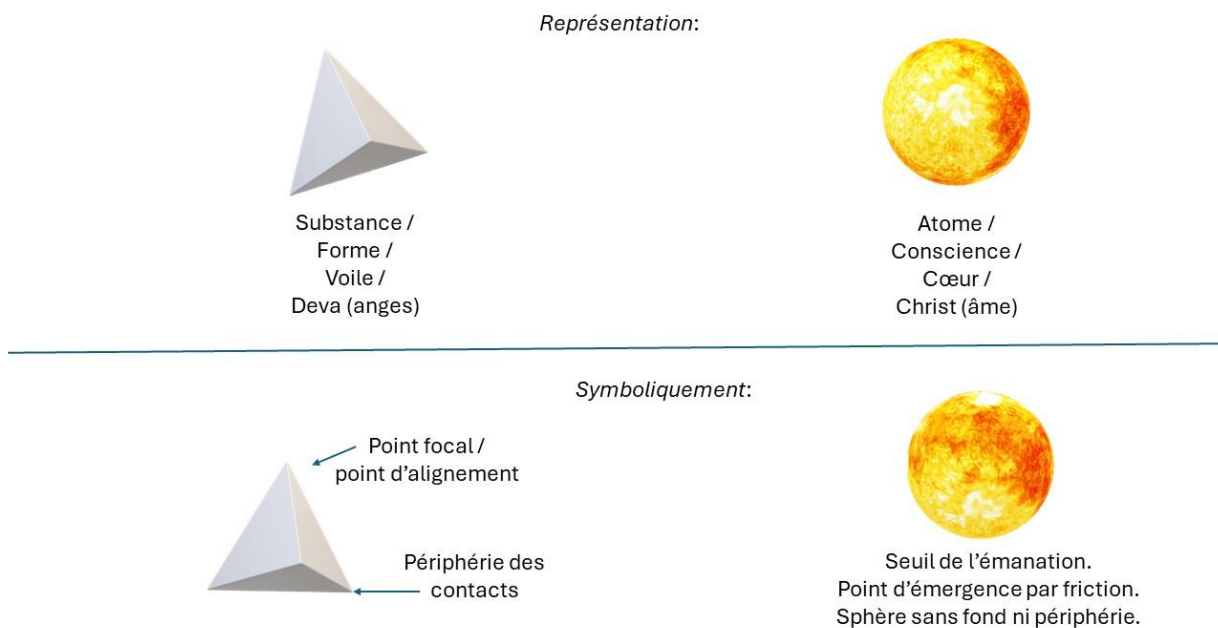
*Représentation*:

Substance /
Forme /
Voile /
Deva (anges)

Atome /
Conscience /
Cœur /
Christ (âme)

*Symboliquement*:

Point focal /
point d'alignement

Périphérie des
contacts

Seuil de l'émanation.
Point d'émergence par friction.
Sphère sans fond ni périphérie.